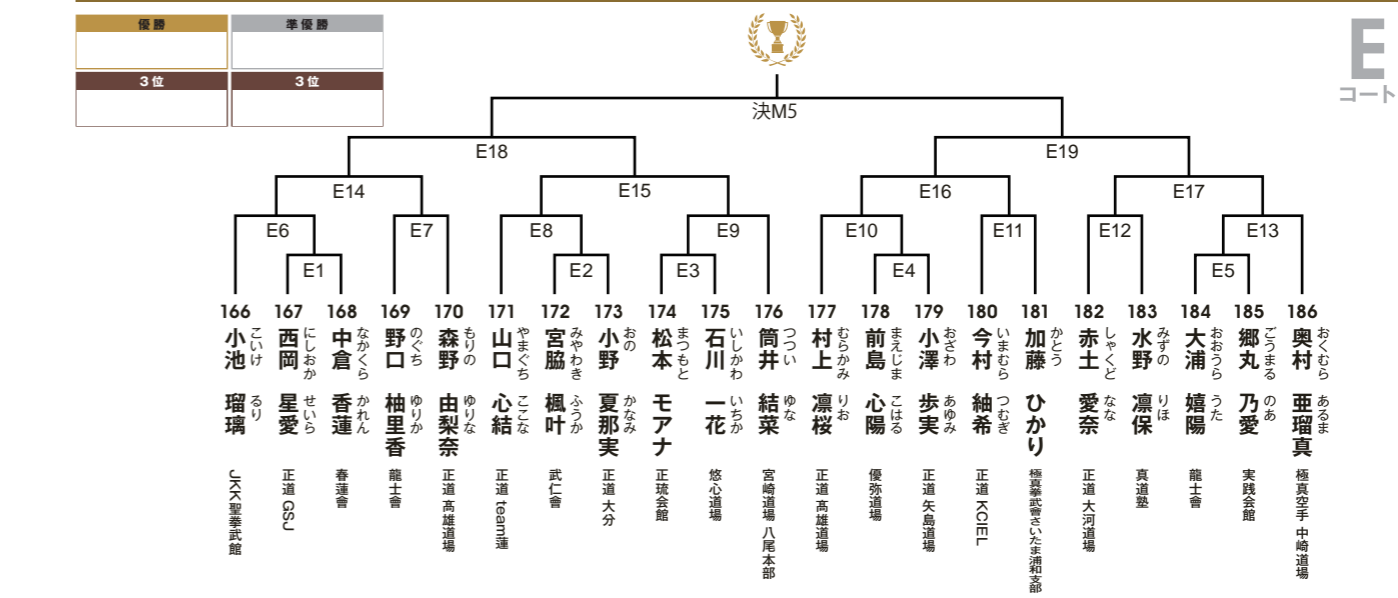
優勝

準優勝

3位

3位

E
コート

決M5

E18

E19

E14

E15

E16

E17

E6

E7

E8

E9

E10

E11

E12

E13

E1

E2

E3

E4

E5

166
小池 こいけ
瑠璃 るり
JKK聖拳武館

167
西岡 にしおか
星愛 せいら
正道 GSJ

168
中倉 なかくら
香蓮 かれん
春蓮會

169
野口 のぐち
柚里香 ゆりか
龍士會

170
森野 もりの
由梨奈 ゆりな
正道 髙雄道場

171
山口 やまぐち
心結 ここな
正道 team蓮

172
宮脇 みやわき
楓叶 ふうか
武仁會

173
小野 おの
夏那実 かなみ
正道 大分

174
松本 まつもと
モアナ
正琉会館

175
石川 いしかわ
一花 いちか
悠心道場

176
筒井 つつい
結菜 ゆな
宮崎道場 八尾本部

177
村上 むらかみ
凛桜 りお
正道 髙雄道場

178
前島 まえじま
心陽 こはる
優弥道場

179
小澤 おざわ
歩実 あゆみ
正道 矢島道場

180
今村 いまむら
紬希 つむぎ
正道 KOIEL

181
加藤 かとう
ひかり
極真拳武會さいたま浦和支部

182
赤土 しゃくど
愛奈 なな
正道 大河道場

183
水野 みずの
凛保 りほ
真道塾

184
大浦 おおうら
嬉陽 うた
龍士會

185
郷丸 ごうまる
乃愛 のあ
実践会館

186
奥村 おくむら
亜瑠真 あるま
極真空手 中崎道場